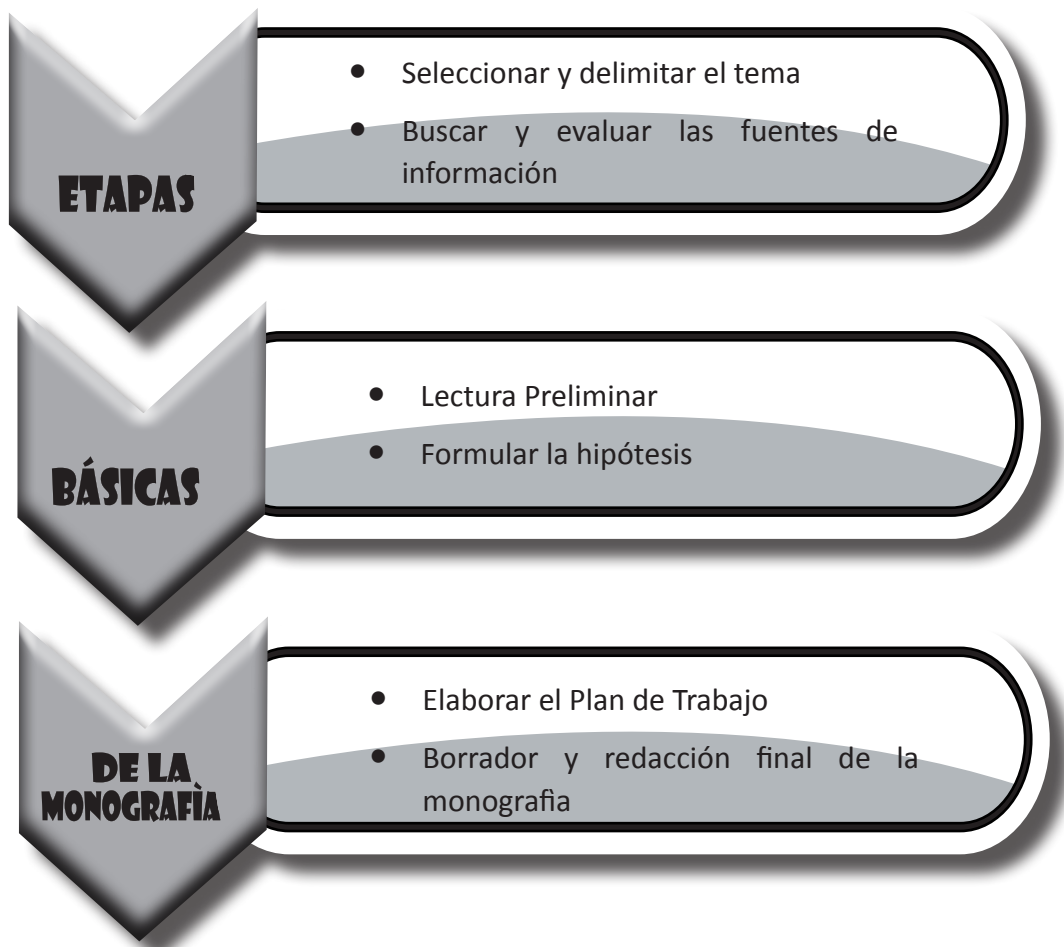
ETAPAS

- Seleccionar y delimitar el tema
- Buscar y evaluar las fuentes de información

BÁSICAS

- Lectura Preliminar
- Formular la hipótesis

DE LA MONOGRAFÌA

- Elaborar el Plan de Trabajo
- Borrador y redacción final de la monografia